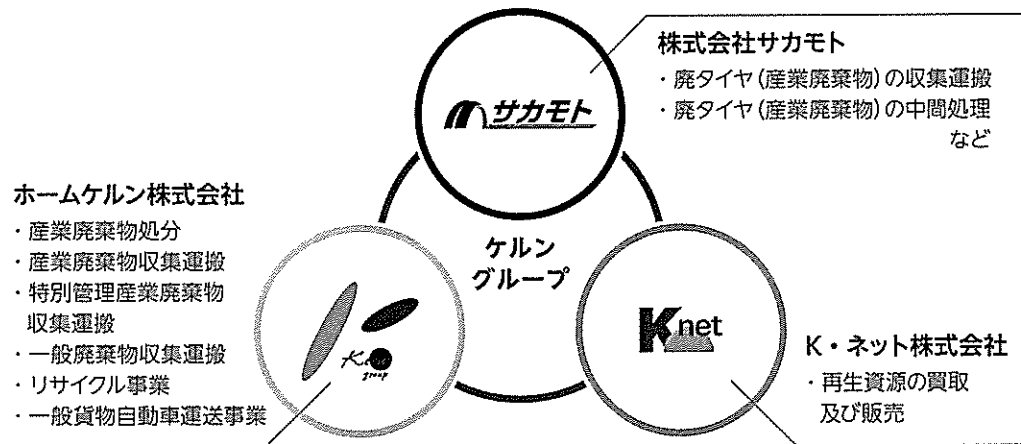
株式会社サカモト
・廃タイヤ（産業廃棄物）の収集運搬
・廃タイヤ（産業廃棄物）の中間処理
など

サカモト

ホームケルン株式会社
・産業廃棄物処分
・産業廃棄物収集運搬
・特別管理産業廃棄物収集運搬
・一般廃棄物収集運搬
・リサイクル事業
・一般貨物自動車運送事業

ケルン
グループ

Knet

K・ネット株式会社
・再生資源の買取及び販売